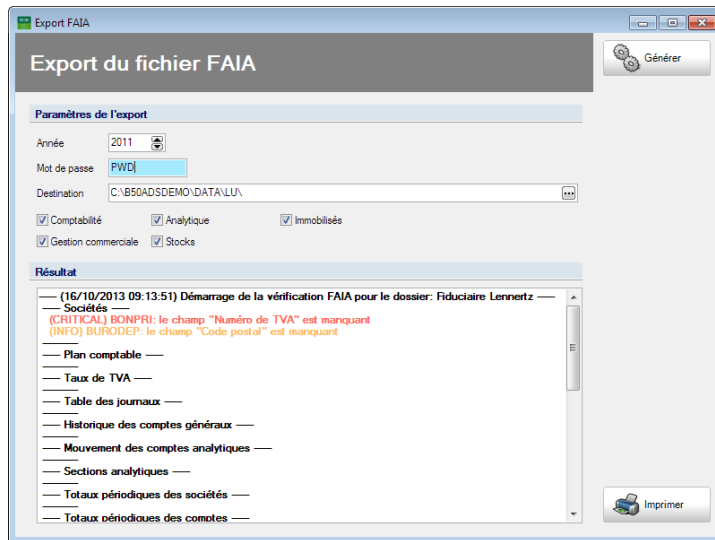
Export FAIA

Export du fichier FAIA

Générer

Paramètres de l'export

Année 2011

Mot de passe PWD

Destination C:\B50ADSDEMO\DATA\LU\

Comptabilité
Analytique
Immobilisés
Gestion commerciale
Stocks

Résultat

---- (16/10/2013 09:13:51) Démarrage de la vérification FAIA pour le dossier: Fiduciaire Lennertz ----
---- Sociétés ----
(CRITICAL) BONPRI: le champ "Numéro de TVA" est manquant
(INFO) BURODEP: le champ "Code postal" est manquant
----
---- Plan comptable ----
----
---- Taux de TVA ----
----
---- Table des journaux ----
----
---- Historique des comptes généraux ----
----
---- Mouvement des comptes analytiques ----
----
---- Sections analytiques ----
----
---- Totaux périodiques des sociétés ----
----
---- Totaux périodiques des comptes ----

Imprimer